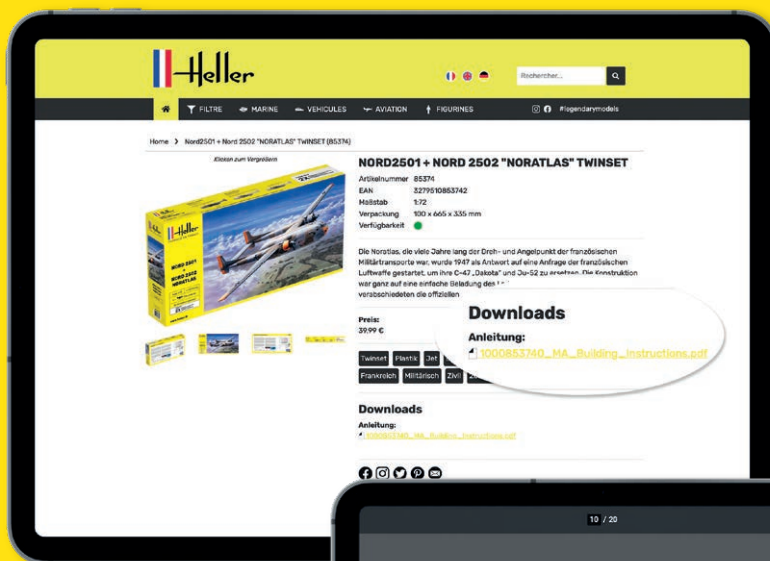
Heller

Rechercher...

FILTRE MARINE VEHICULES AVIATION FIGURINES #legendarymodels

Home › Nord2501 + Nord 2502 "NORATLAS" TWINSET (85374)

Klicken zum Vergrößern

NORD2501 + NORD 2502 "NORATLAS" TWINSET

Artikelnummer 85374
EAN 3279510853742
Maßstab 1:72
Verpackung 100 x 665 x 335 mm
Verfügbarkeit

Die Noratlas, die viele Jahre lang der Dreh- und Angelpunkt der französischen Militärtransporte war, wurde 1947 als Antwort auf eine Anfrage der französischen Luftwaffe gestartet, um ihre C-47 „Dakota" und Ju-52 zu ersetzen. Die Konstruktion war ganz auf eine einfache Beladung des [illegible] verabschiedeten die offiziellen

Preis:
39.99 €

Downloads
Anleitung:
1000853740_MA_Building_instructions.pdf

Twinset Plastik Jet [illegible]
Frankreich Militärisch Zivil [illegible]

Downloads
Anleitung:
1000853740_MA_Building_instructions.pdf

10 / 20